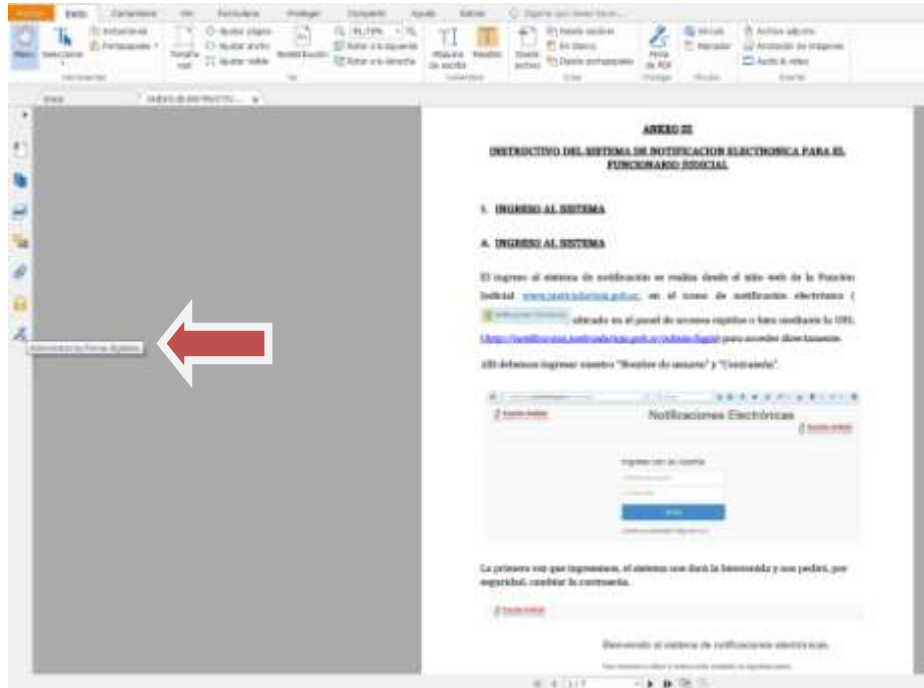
ANEXO III

INSTRUCTIVO DEL SISTEMA DE NOTIFICACION ELECTRONICA PARA EL FUNCIONARIO JUDICIAL

1. INGRESO AL SISTEMA

A. INGRESO AL SISTEMA

El ingreso al sistema de notificación se realiza desde el sitio web de la Función Judicial www.funcionjudicial.gob.ec, en el icono de notificación electrónica ( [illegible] ubicado en el panel de accesos rápidos o bien mediante la URL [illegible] para acceder directamente.

Allí debemos ingresar nuestro "Nombre de usuario" y "Contraseña".

Notificaciones Electrónicas

La primera vez que ingresemos, el sistema nos dará la bienvenida y nos pedirá, por seguridad, cambiar la contraseña.

Bienvenido al sistema de notificaciones electrónicas